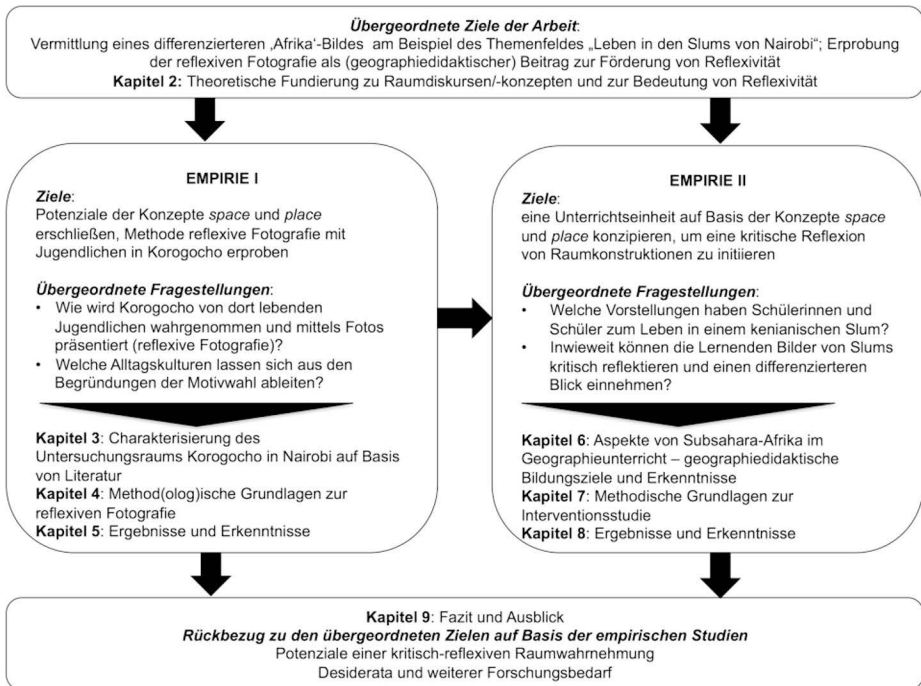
**Übergeordnete Ziele der Arbeit**:
Vermittlung eines differenzierten ‚Afrika'-Bildes am Beispiel des Themenfeldes „Leben in den Slums von Nairobi"; Erprobung der reflexiven Fotografie als (geographiedidaktischer) Beitrag zur Förderung von Reflexivität
**Kapitel 2:** Theoretische Fundierung zu Raumdiskursen/-konzepten und zur Bedeutung von Reflexivität

**EMPIRIE I**

**Ziele**:
Potenziale der Konzepte *space* und *place* erschließen, Methode reflexive Fotografie mit Jugendlichen in Korogocho erproben

**Übergeordnete Fragestellungen**:
• Wie wird Korogocho von dort lebenden Jugendlichen wahrgenommen und mittels Fotos präsentiert (reflexive Fotografie)?
• Welche Alltagskulturen lassen sich aus den Begründungen der Motivwahl ableiten?

**Kapitel 3**: Charakterisierung des Untersuchungsraums Korogocho in Nairobi auf Basis von Literatur
**Kapitel 4**: Method(olog)ische Grundlagen zur reflexiven Fotografie
**Kapitel 5**: Ergebnisse und Erkenntnisse

**EMPIRIE II**

**Ziele**:
eine Unterrichtseinheit auf Basis der Konzepte *space* und *place* konzipieren, um eine kritische Reflexion von Raumkonstruktionen zu initiieren

**Übergeordnete Fragestellungen**:
• Welche Vorstellungen haben Schülerinnen und Schüler zum Leben in einem kenianischen Slum?
• Inwieweit können die Lernenden Bilder von Slums kritisch reflektieren und einen differenzierteren Blick einnehmen?

**Kapitel 6**: Aspekte von Subsahara-Afrika im Geographieunterricht – geographiedidaktische Bildungsziele und Erkenntnisse
**Kapitel 7**: Methodische Grundlagen zur Interventionsstudie
**Kapitel 8**: Ergebnisse und Erkenntnisse

**Kapitel 9**: Fazit und Ausblick
***Rückbezug zu den übergeordneten Zielen auf Basis der empirischen Studien***
Potenziale einer kritisch-reflexiven Raumwahrnehmung
Desiderata und weiterer Forschungsbedarf